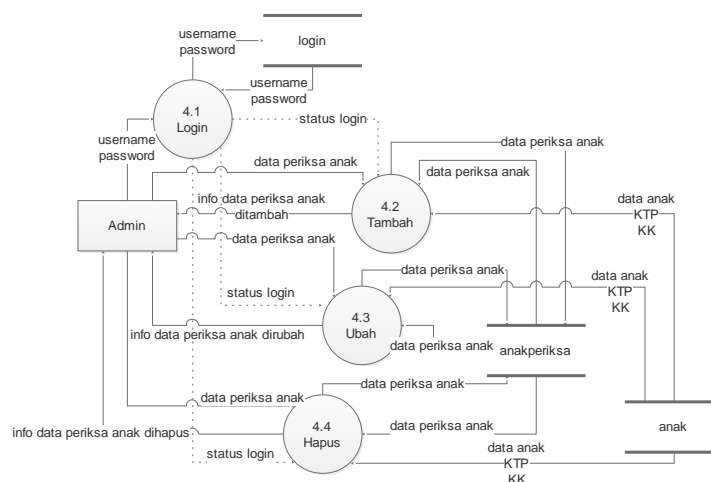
username
password

login

username
password

4.1
Login

status login

username
password

data periksa anak

data periksa anak

data periksa anak

Admin

info data periksa anak
ditambah

4.2
Tambah

data anak
KTP
KK

data periksa anak

data periksa anak

data anak
KTP
KK

status login

4.3
Ubah

info data periksa anak dirubah

data periksa anak

anakperiksa

data periksa anak

data periksa anak

4.4
Hapus

info data periksa anak dihapus

data periksa anak

anak

status login

data anak
KTP
KK